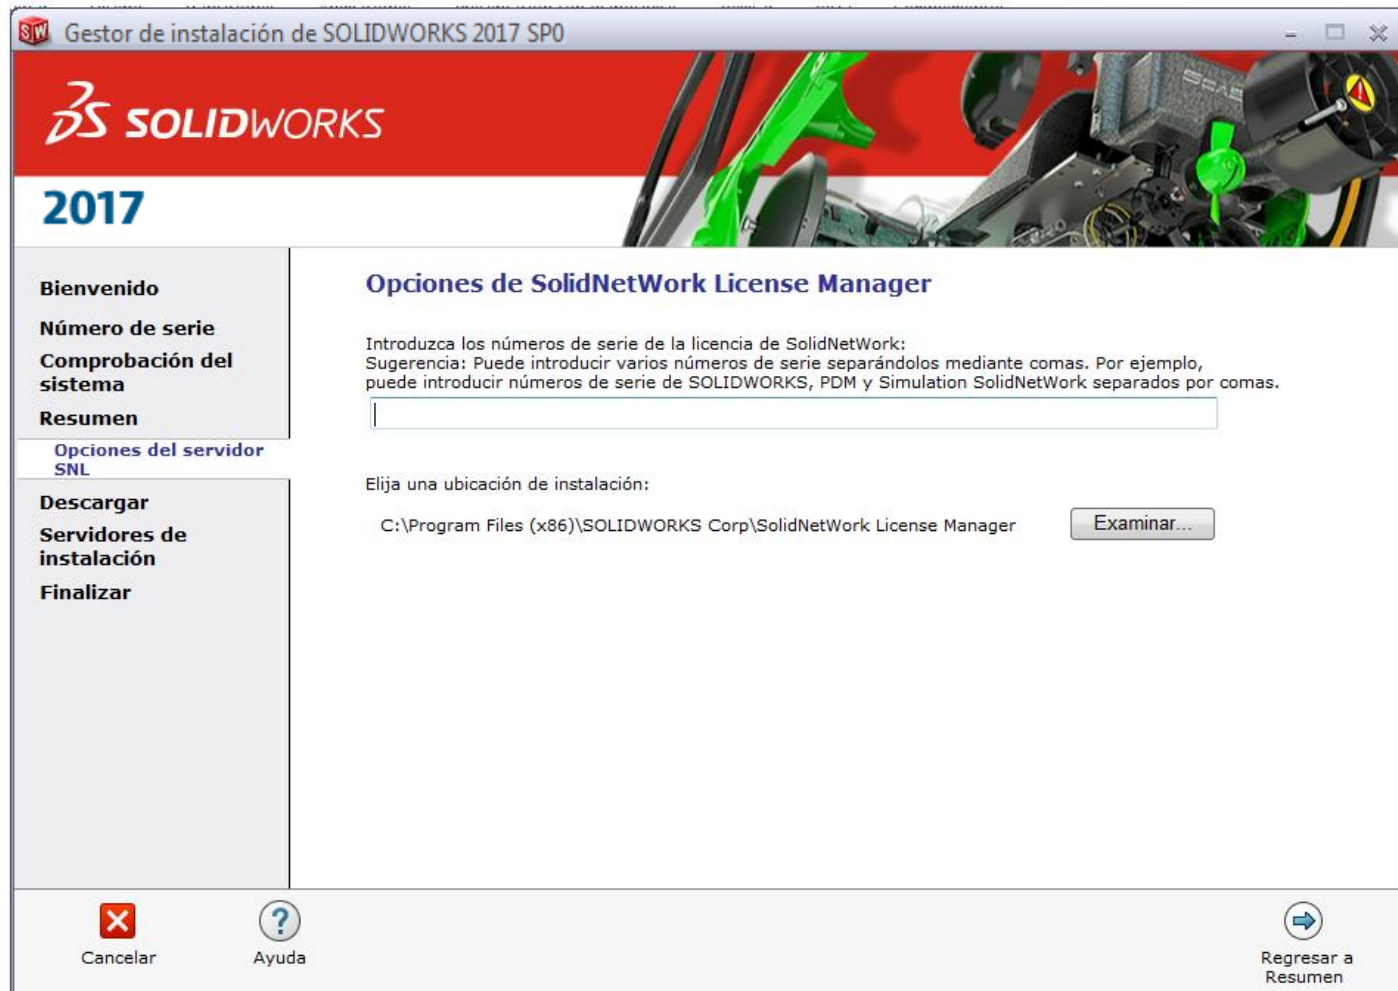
Gestor de instalación de SOLIDWORKS 2017 SP0

SOLIDWORKS

2017

Bienvenido
Número de serie
Comprobación del sistema
Resumen
Opciones del servidor SNL
Descargar
Servidores de instalación
Finalizar

Opciones de SolidNetWork License Manager

Introduzca los números de serie de la licencia de SolidNetWork:
Sugerencia: Puede introducir varios números de serie separándolos mediante comas. Por ejemplo, puede introducir números de serie de SOLIDWORKS, PDM y Simulation SolidNetWork separados por comas.

Elija una ubicación de instalación:

C:\Program Files (x86)\SOLIDWORKS Corp\SolidNetWork License Manager

Examinar...

Cancelar

Ayuda

Regresar a Resumen